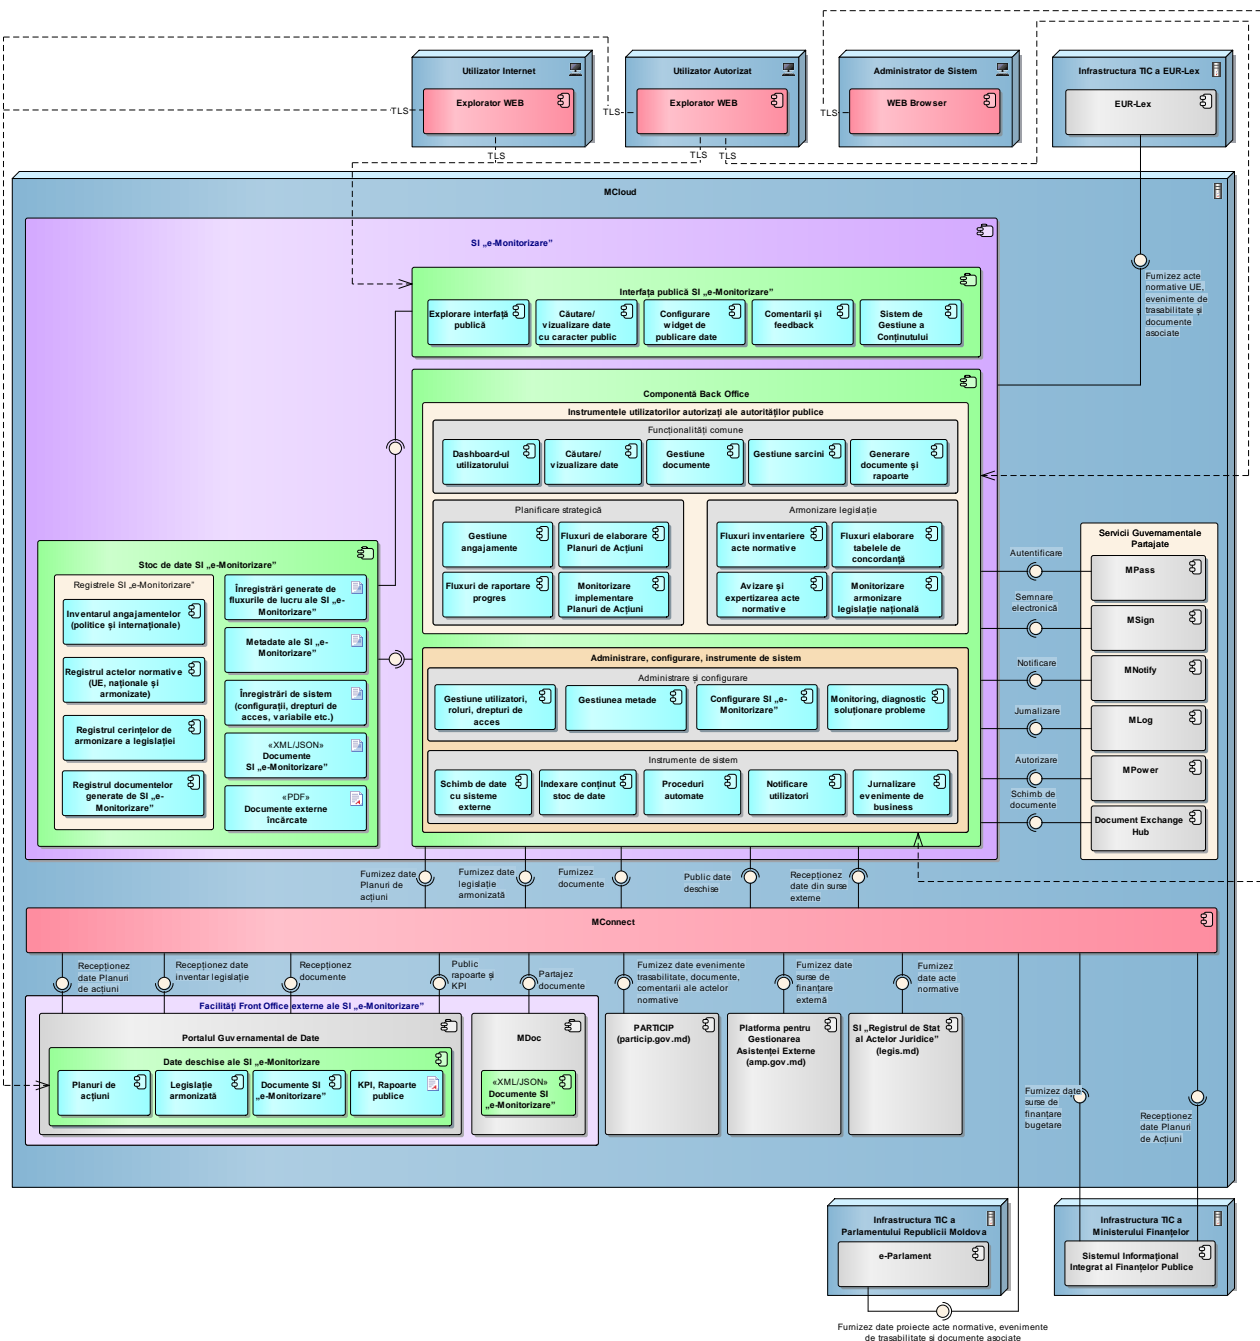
Utilizator Internet
Explorator WEB
Utilizator Autorizat
Explorator WEB
Administrator de Sistem
WEB Browser
Infrastructura TIC a EUR-Lex
EUR-Lex
TLS
TLS
TLS
TLS
TLS
TLS
MCloud
SI „e-Monitorizare”
Interfața publică SI „e-Monitorizare”
Explorare interfață publică
Căutare/ vizualizare date cu caracter public
Configurare widget de publicare date
Comentarii și feedback
Sistem de Gestiune a Conținutului
Fumizez acte normative UE, evenimente de trasabilitate și documente asociate
Componentă Back Office
Instrumentele utilizatorilor autorizați ale autorităților publice
Funcționalități comune
Dashboard-ul utilizatorului
Căutare/ vizualizare date
Gestiune documente
Gestiune sarcini
Generare documente și rapoarte
Planificare strategică
Gestiune angajamente
Fluxuri de elaborare Planuri de Acțiuni
Fluxuri de raportare progres
Monitorizare implementare Planuri de Acțiuni
Armonizare legislație
Fluxuri inventariere acte normative
Fluxuri elaborare tabelele de concordanță
Avizare și expertizarea acte normative
Monitorizare armonizare legislație națională
Stoc de date SI „e-Monitorizare”
Registrele SI „e-Monitorizare”
Inventarul angajamentelor (politice și internaționale)
Registrul actelor normative (UE, naționale și armonizate)
Registrul cerințelor de armonizare a legislației
Registrul documentelor generate de SI „e-Monitorizare”
Înregistrări generate de fluxurile de lucru ale SI „e-Monitorizare”
Metadate ale SI „e-Monitorizare”
Înregistrări de sistem (configurații, drepturi de acces, variabile etc.)
«XML/JSON» Documente SI „e-Monitorizare”
«PDF» Documente externe încărcate
Administrare, configurare, instrumente de sistem
Administrare și configurare
Gestiune utilizatori, roluri, drepturi de acces
Gestiunea metade
Configurare SI „e-Monitorizare”
Monitoring, diagnostic soluționare probleme
Instrumente de sistem
Schimb de date cu sisteme externe
Indexare conținut stoc de date
Proceduri automate
Notificare utilizatori
Jurnalizare evenimente de business
Servicii Guvernamentale Partajate
Autentificare
MPass
Semnare electronică
MSign
Notificare
MNotify
Jurnalizare
MLog
Autorizare
MPower
Schimb de documente
Document Exchange Hub
Fumizez date Planuri de acțiuni
Fumizez date legislație armonizată
Fumizez documente
Public date deschise
Recepționez date din surse externe
MConnect
Recepționez date Planuri de acțiuni
Recepționez date inventar legislație
Recepționez documente
Public rapoarte și KPI
Partajez documente
Fumizez date evenimente trasabilitate, documente, comentarii ale actelor normative
Fumizez date surse de finanțare externă
Fumizez date acte normative
Facilități Front Office externe ale SI „e-Monitorizare”
Portalul Guvernamental de Date
Date deschise ale SI „e-Monitorizare
Planuri de acțiuni
Legislație armonizată
Documente SI „e-Monitorizare”
KPI, Rapoarte publice
MDoc
«XML/JSON» Documente SI „e-Monitorizare”
PARTICIP (particip.gov.md)
Platforma pentru Gestionarea Asistenței Externe (amp.gov.md)
SI „Registrul de Stat al Actelor Juridice” (legis.md)
Fumizez date surse de finanțare bugetare
Recepționez date Planuri de Acțiuni
Infrastructura TIC a Parlamentului Republicii Moldova
e-Parlament
Infrastructura TIC a Ministerului Finanțelor
Sistemul Informațional Integrat al Finanțelor Publice
Fumizez date proiecte acte normative, evenimente de trasabilitate și documente asociate